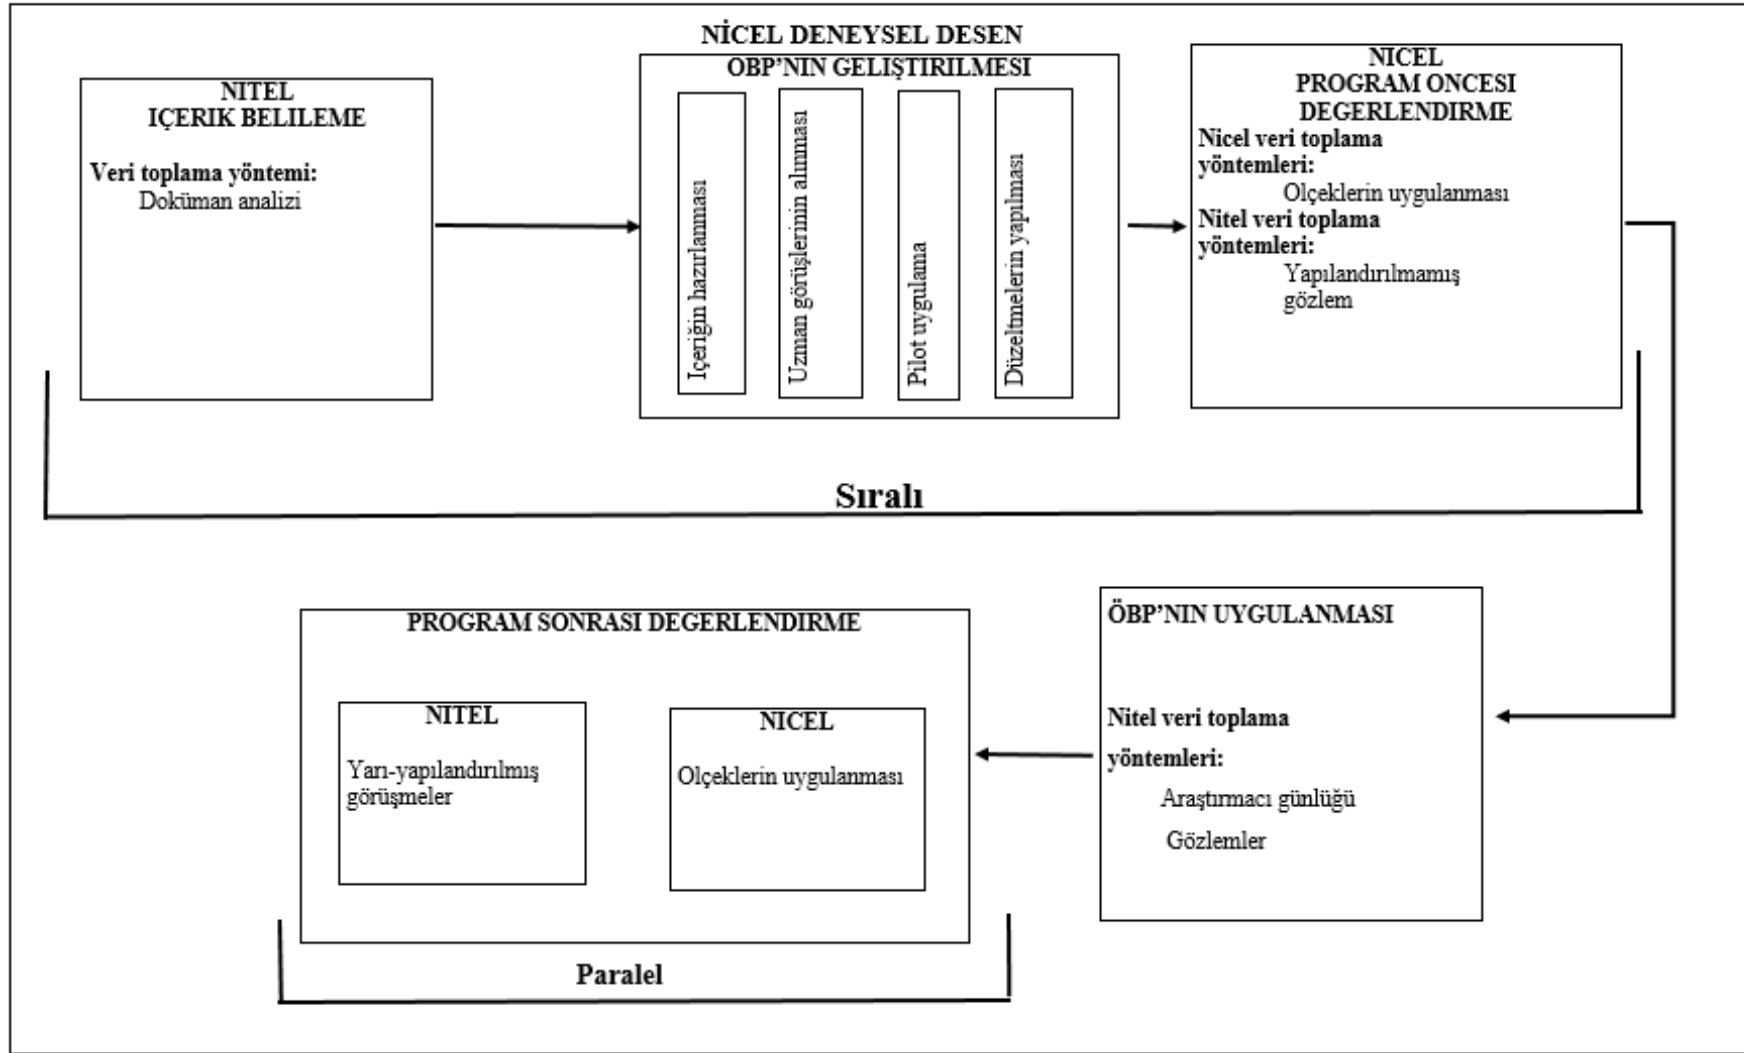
NİTEL
IÇERIK BELILEME

Veri toplama yöntemi:
Doküman analizi

NİCEL DENEYSEL DESEN
OBP'NIN GELIŞTIRILMESI

Içeriğin hazırlanması

Uzman görüşlerinin alınması

Pilot uygulama

Düzeltmelerin yapılması

NICEL
PROGRAM ONCESI
DEGERLENDIRME
Nicel veri toplama yöntemleri:
Olçeklerin uygulanması
Nitel veri toplama yöntemleri:
Yapılandırılmamış gözlem

Sıralı

PROGRAM SONRASI DEGERLENDIRME

NITEL
Yarı-yapılandırılmış görüşmeler

NICEL
Olçeklerin uygulanması

Paralel

ÖBP'NIN UYGULANMASI

Nitel veri toplama yöntemleri:
Araştırmacı günlüğü
Gözlemler